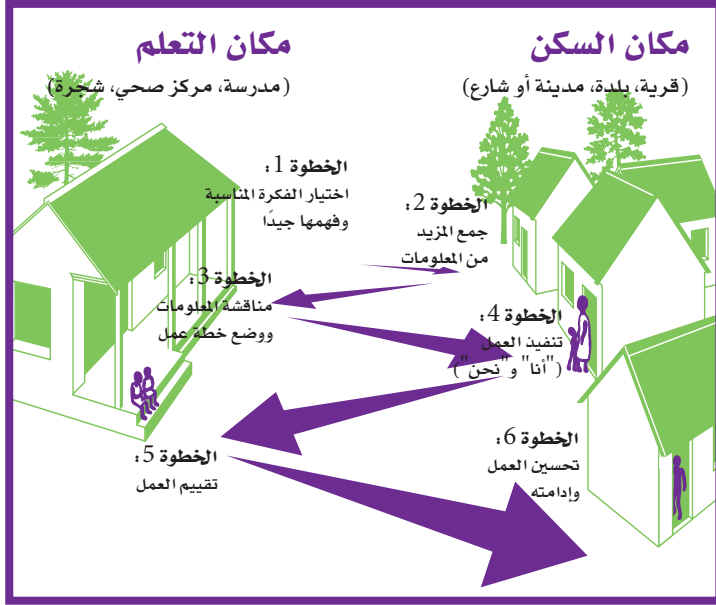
مكان السكن
(قرية، بلدة، مدينة أو شارع)

مكان التعلم
(مدرسة، مركز صحي، شجرة)

الخطوة 1:
اختيار الفكرة المناسبة وفهمها جيدًا

الخطوة 2:
جمع المزيد من المعلومات

الخطوة 3:
مناقشة المعلومات ووضع خطة عمل

الخطوة 4:
تنفيذ العمل ("أنا" و "نحن")

الخطوة 5:
تقييم العمل

الخطوة 6:
تحسين العمل وإدامته